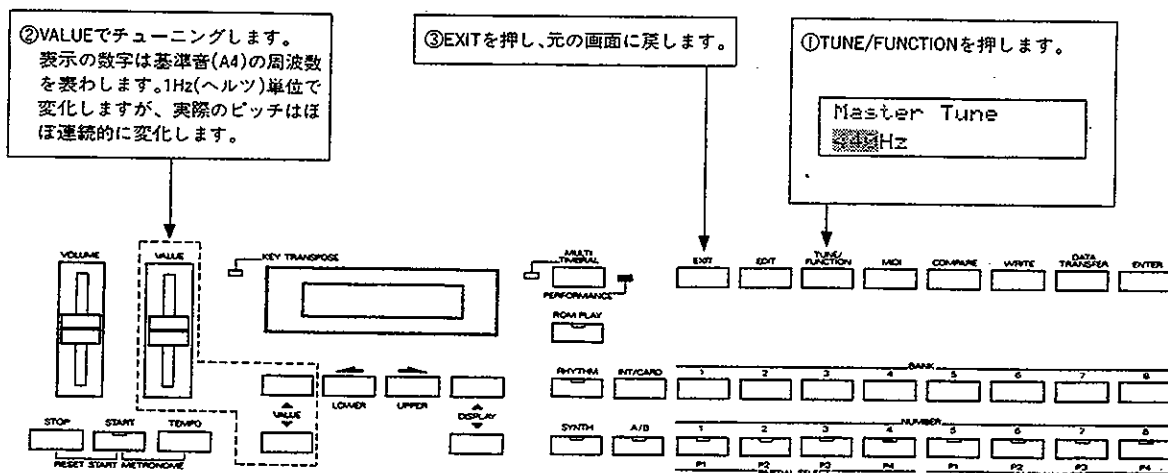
②VALUEでチューニングします。
表示の数字は基準音(A4)の周波数を表わします。1Hz(ヘルツ)単位で変化しますが、実際のピッチはほぼ連続的に変化します。

③EXITを押し、元の画面に戻します。

①TUNE/FUNCTIONを押します。

Master Tune
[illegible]Hz

VOLUME
VALUE
KEY TRANSPOSE
MULTI TIMBRAL
PERFORMANCE
ROM PLAY
EXIT
EDIT
TUNE/FUNCTION
MIDI
COMPARE
WRITE
DATA TRANSFER
ENTER
RHYTHM
INT/CARD
BANK
1
2
3
4
5
6
7
8
LOWER
UPPER
VALUE
DISPLAY
SYNTH
A/B
NUMBER
1
2
3
4
5
6
7
8
STOP
START
TEMPO
RESET START METRONOME
P1
P2
P3
P4
P1
P2
P3
P4